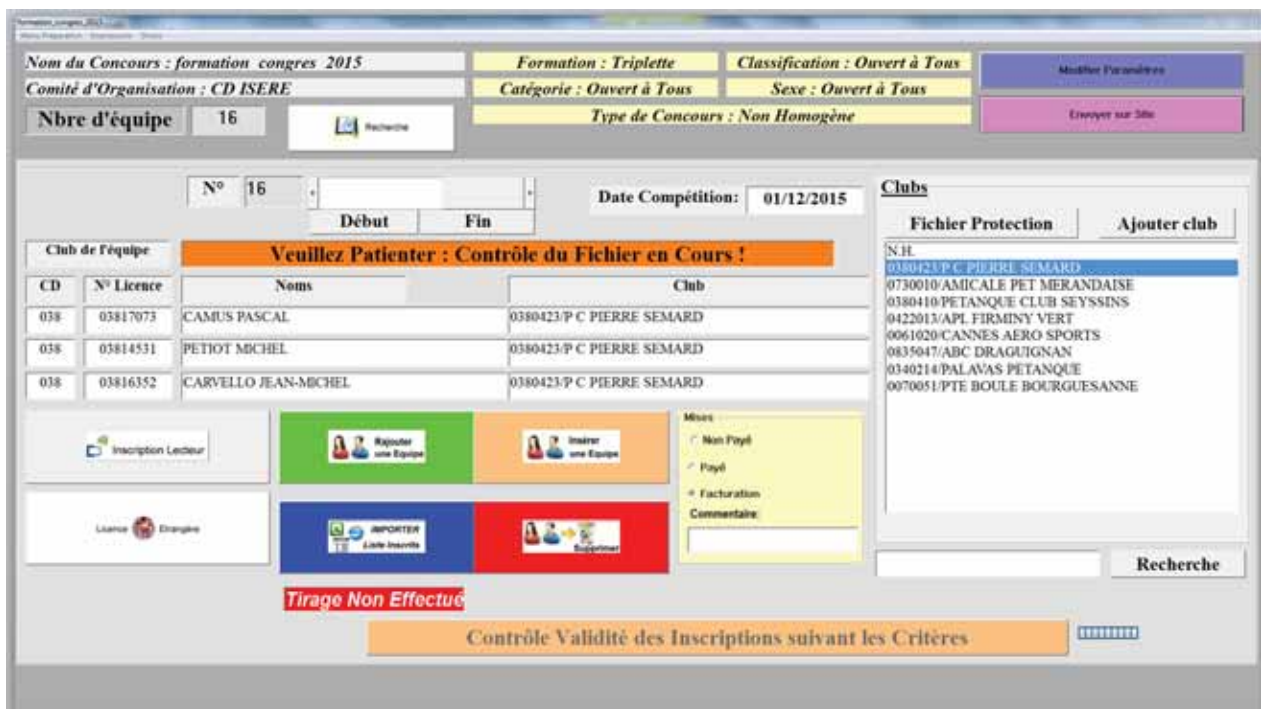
Nom du Concours : formation congres 2015
Comité d'Organisation : CD ISERE
Nbre d'équipe 16
Recherche

Formation : Triplette
Catégorie : Ouvert à Tous
Classification : Ouvert à Tous
Sexe : Ouvert à Tous
Type de Concours : Non Homogène

Modifier Paramètres
Envoyer sur Site

N° 16
Début
Fin
Date Compétition: 01/12/2015

Club de l'équipe
Veuillez Patienter : Contrôle du Fichier en Cours !

| CD | N° Licence | Noms | Club |
|---|---|---|---|
| 038 | 03817073 | CAMUS PASCAL | 0380423/P C PIERRE SEMARD |
| 038 | 03814531 | PETIOT MICHEL | 0380423/P C PIERRE SEMARD |
| 038 | 03816352 | CARVELLO JEAN-MICHEL | 0380423/P C PIERRE SEMARD |

Clubs
Fichier Protection
Ajouter club
N.H.
0380423/P C PIERRE SEMARD
0730010/AMICALE PET MERANDAISE
0380410/PETANQUE CLUB SEYSSINS
0422013/APL FIRMINY VERT
0061020/CANNES AERO SPORTS
0835047/ABC DRAGUIGNAN
0340214/PALAVAS PETANQUE
0070051/PTE BOULE BOURGUESANNE

Inscription Lecteur
Rajouter une Equipe
Insérer une Equipe
Mises
Non Payé
Payé
Facturation
Commentaire
Licence Etrangère
IMPORTER Liste Inscrits
Supprimer
Recherche
Tirage Non Effectué
Contrôle Validité des Inscriptions suivant les Critères